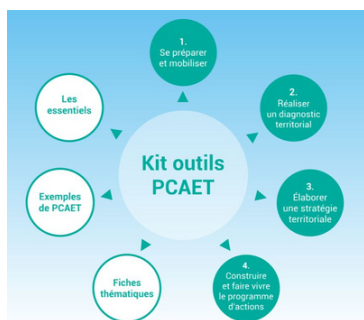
Kit outils PCAET

1. Se préparer et mobiliser

2. Réaliser un diagnostic territorial

3. Élaborer une stratégie territoriale

4. Construire et faire vivre le programme d'actions

Fiches thématiques

Exemples de PCAET

Les essentiels